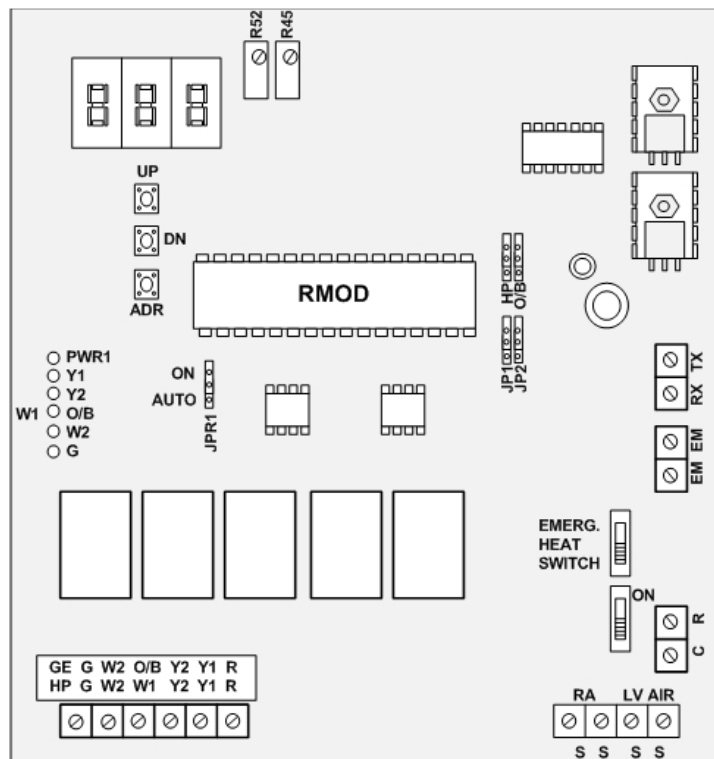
R52 R45

UP

DN

ADR

RMOD

HP O/B

JP1 JP2

PWR1
Y1
Y2
W1 O/B
W2
G

ON
AUTO
JPR1

TX
RX

EM
EM

EMERG. HEAT SWITCH

ON

R
C

| GE | G | W2 | O/B | Y2 | Y1 | R |
|---|---|---|---|---|---|---|
| HP | G | W2 | W1 | Y2 | Y1 | R |

RA LV AIR

S S S S